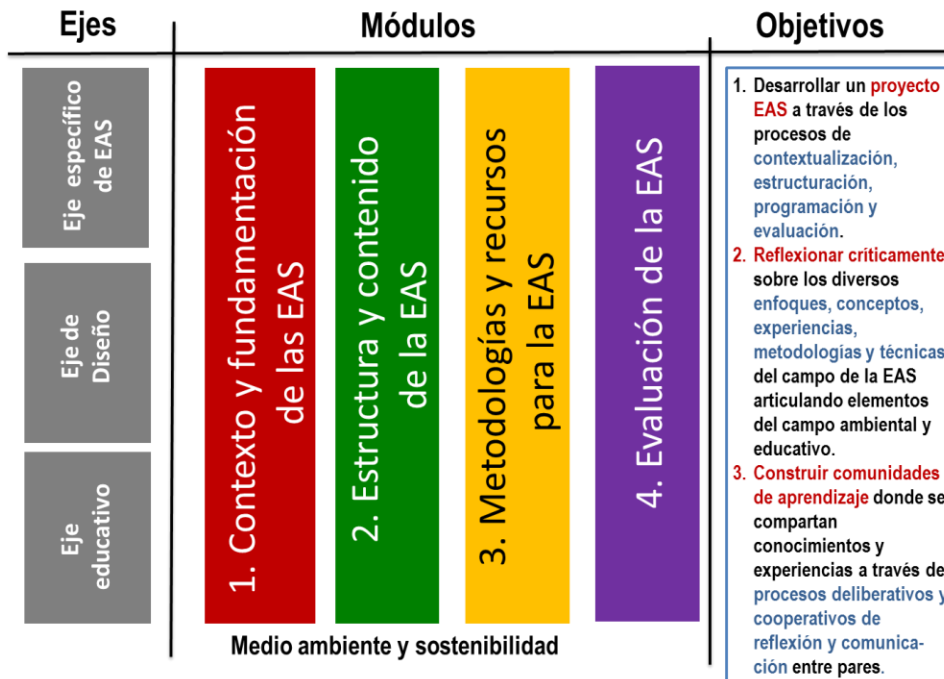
Ejes

Módulos

Objetivos

Eje específico de EAS

Eje de Diseño

Eje educativo

1. Contexto y fundamentación de las EAS

2. Estructura y contenido de la EAS

3. Metodologías y recursos para la EAS

4. Evaluación de la EAS

Medio ambiente y sostenibilidad

1. Desarrollar un proyecto EAS a través de los procesos de contextualización, estructuración, programación y evaluación.
2. Reflexionar críticamente sobre los diversos enfoques, conceptos, experiencias, metodologías y técnicas del campo de la EAS articulando elementos del campo ambiental y educativo.
3. Construir comunidades de aprendizaje donde se compartan conocimientos y experiencias a través de procesos deliberativos y cooperativos de reflexión y comunicación entre pares.